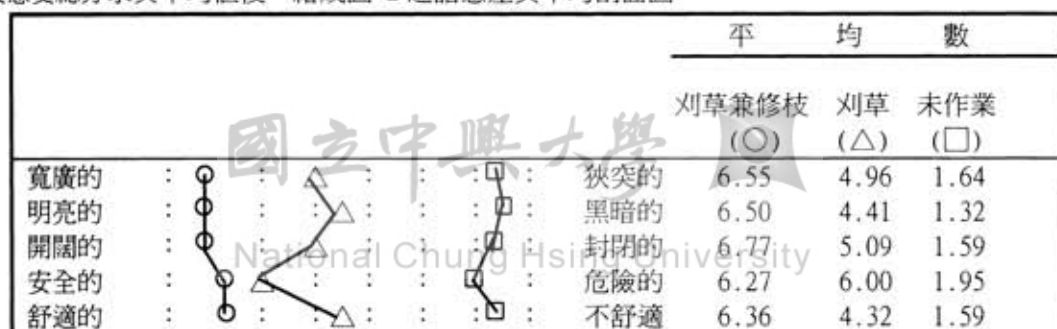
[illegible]

|  |  | 平 | 均 | 數 |
|---|---|---|---|---|
|  |  | 刈草兼修枝 (◯) | 刈草 (△) | 未作業 (□) |
| 寬廣的 | 狹窄的 | 6.55 | 4.96 | 1.64 |
| 明亮的 | 黑暗的 | 6.50 | 4.41 | 1.32 |
| 開闊的 | 封閉的 | 6.77 | 5.09 | 1.59 |
| 安全的 | 危險的 | 6.27 | 6.00 | 1.95 |
| 舒適的 | 不舒適 | 6.36 | 4.32 | 1.59 |

國立中興大學
National Chung Hsing University